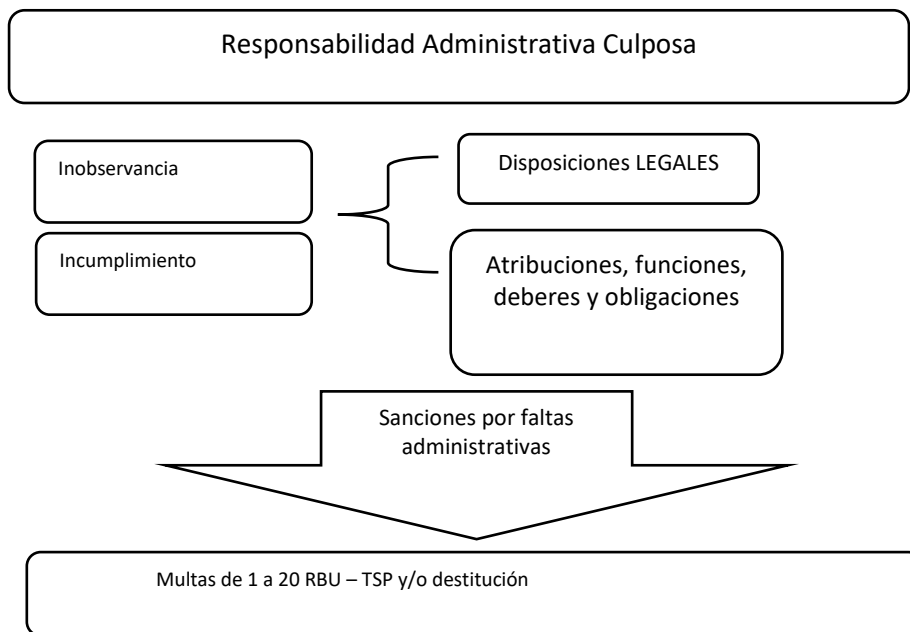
Responsabilidad Administrativa Culposa

Inobservancia

Incumplimiento

Disposiciones LEGALES

Atribuciones, funciones, deberes y obligaciones

Sanciones por faltas administrativas

Multas de 1 a 20 RBU – TSP y/o destitución